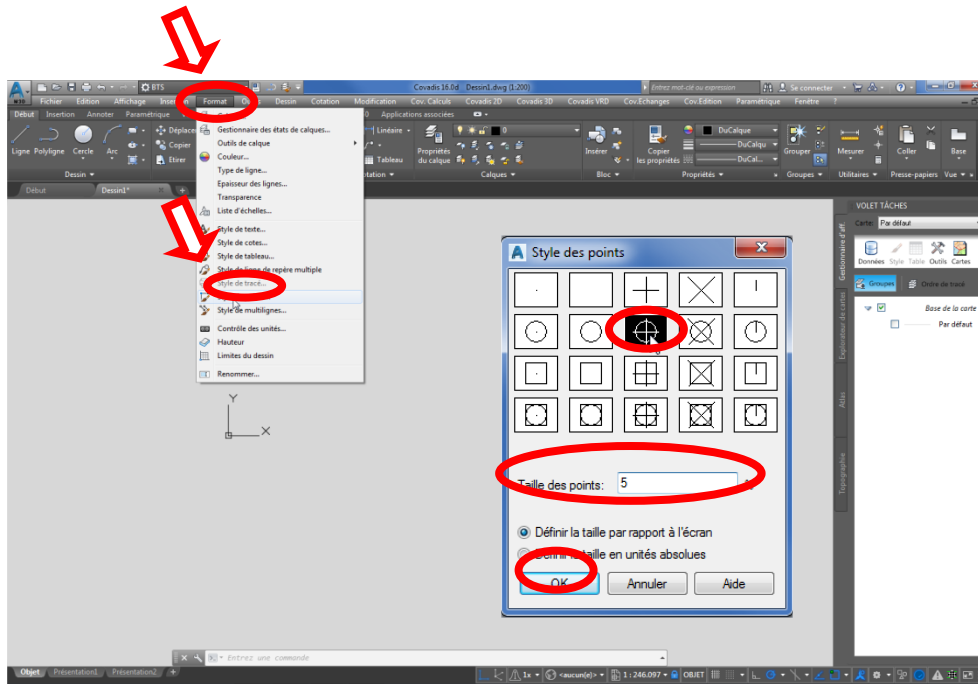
BTS

Covadis 16.0d Dessin1.dwg (1:200)

Entrez mot-clé ou expression

Se connecter

Fichier Edition Affichage Insertion Format Outils Dessin Cotation Modification Cov. Calculs Covadis 2D Covadis 3D Covadis VRD Cov.Echanges Cov.Edition Paramétrique Fenêtre ?

Début Insertion Annoter Paramétrique Applications associées

Ligne Polyligne Cercle Arc

Déplacer Copier Etirer

Dessin

Linéaire Tableau

otation

Propriétés du calque

Calques

Insérer

Bloc

Copier les propriétés

DuCalque DuCalqu DuCal...

Propriétés

Grouper

Groupes

Mesurer

Utilitaires

Coller

Presse-papiers

Base

Vue

Début Dessin1*

Gestionnaire des états de calques...
Outils de calque
Couleur...
Type de ligne...
Epaisseur des lignes...
Transparence
Liste d'échelles...
Style de texte...
Style de cotes...
Style de tableau...
Style de ligne de repère multiple
Style de tracé...
Style de multilignes...
Contrôle des unités...
Hauteur
Limites du dessin
Renommer...

Style des points

Taille des points: 5

Définir la taille par rapport à l'écran
Définir la taille en unités absolues

OK Annuler Aide

Y
X

VOLET TÂCHES

Carte: Par défaut

Données Style Table Outils Cartes

Groupes Ordre de tracé

Base de la carte
Par défaut

Gestionnaire d'aff
Explorateur de cartes
Atlas
Topographie

Entrez une commande

Objet Présentation1 Présentation2

1x <aucun(e)> 1 : 246.097 OBJET